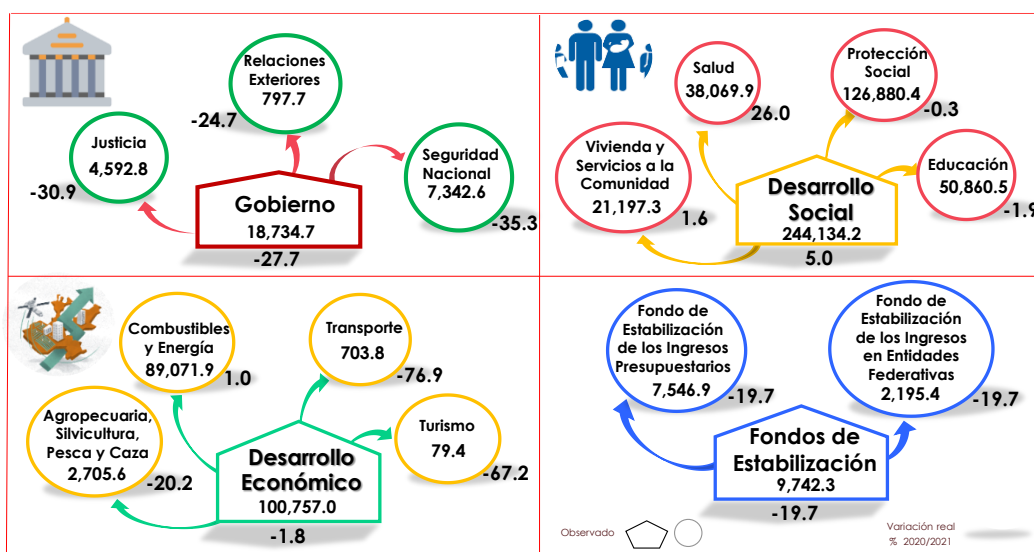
Relaciones Exteriores
797.7
-24.7

Justicia
4,592.8
-30.9

Seguridad Nacional
7,342.6
-35.3

Gobierno
18,734.7
-27.7

Salud
38,069.9
26.0

Protección Social
126,880.4
-0.3

Vivienda y Servicios a la Comunidad
21,197.3
1.6

Educación
50,860.5
-1.9

Desarrollo Social
244,134.2
5.0

Combustibles y Energía
89,071.9
1.0

Transporte
703.8
-76.9

Agropecuaria, Silvicultura, Pesca y Caza
2,705.6
-20.2

Turismo
79.4
-67.2

Desarrollo Económico
100,757.0
-1.8

Fondo de Estabilización de los Ingresos Presupuestarios
7,546.9
-19.7

Fondo de Estabilización de los Ingresos en Entidades Federativas
2,195.4
-19.7

Fondos de Estabilización
9,742.3
-19.7

Observado

Variación real
% 2020/2021